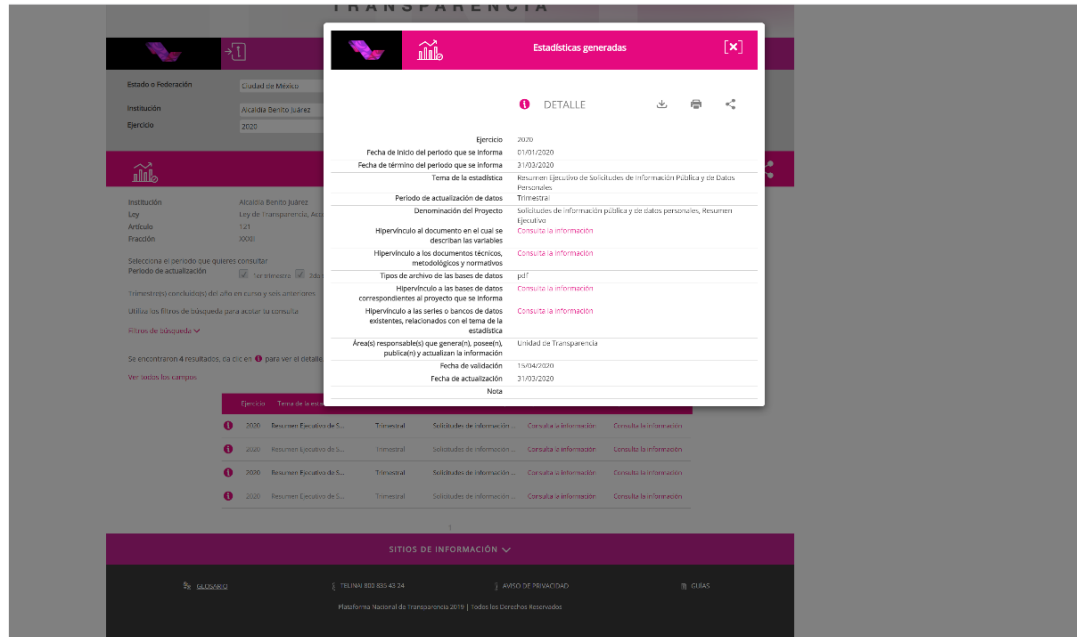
TRANSPARENCIA

Estado o Federación Ciudad de México
Institución Alcaldía Benito Juárez
Ejercicio 2020

Estadísticas generadas

DETALLE

| | |
|---|---|
| Ejercicio | 2020 |
| Fecha de inicio del periodo que se informa | 01/01/2020 |
| Fecha de término del periodo que se informa | 31/03/2020 |
| Tema de la estadística | Resumen Ejecutivo de Solicitudes de Información Pública y de Datos Personales |
| Periodo de actualización de datos | Trimestral |
| Denominación del Proyecto | Solicitudes de información pública y de datos personales, Resumen Ejecutivo |
| Hipervínculo al documento en el cual se describan las variables | Consulta la información |
| Hipervínculo a los documentos técnicos, metodológicos y normativos | Consulta la información |
| Tipos de archivo de las bases de datos | pdf |
| Hipervínculo a las bases de datos correspondientes al proyecto que se informa | Consulta la información |
| Hipervínculo a las series o bancos de datos existentes, relacionados con el tema de la estadística | Consulta la información |
| Área(s) responsable(s) que genera(n), posee(n), publica(n) y actualizan la información | Unidad de Transparencia |
| Fecha de validación | 15/04/2020 |
| Fecha de actualización | 31/03/2020 |
| Nota | |

Institución Alcaldía Benito Juárez
Ley Ley de Transparencia, Acc
Artículo 121
Fracción XXXI

Selecciona el periodo que quieres consultar
Periodo de actualización 1er trimestre 2do

Trimestre(s) concluido(s) del año en curso y seis anteriores

Utiliza los filtros de búsqueda para acotar tu consulta

Filtros de búsqueda

Se encontraron 4 resultados, da clic en para ver el detalle

Ver todos los campos

| Ejercicio | Tema de la es | | | | |
|---|---|---|---|---|---|
| 2020 | Resumen Ejecutivo de S... | Trimestral | Solicitudes de información ... | Consulta la información | Consulta la información |
| 2020 | Resumen Ejecutivo de S... | Trimestral | Solicitudes de información ... | Consulta la información | Consulta la información |
| 2020 | Resumen Ejecutivo de S... | Trimestral | Solicitudes de información ... | Consulta la información | Consulta la información |
| 2020 | Resumen Ejecutivo de S... | Trimestral | Solicitudes de información ... | Consulta la información | Consulta la información |

1

SITIOS DE INFORMACIÓN

GLOSARIO TELINAI 800 835 43 24 AVISO DE PRIVACIDAD GUÍAS

Plataforma Nacional de Transparencia 2019 | Todos los Derechos Reservados